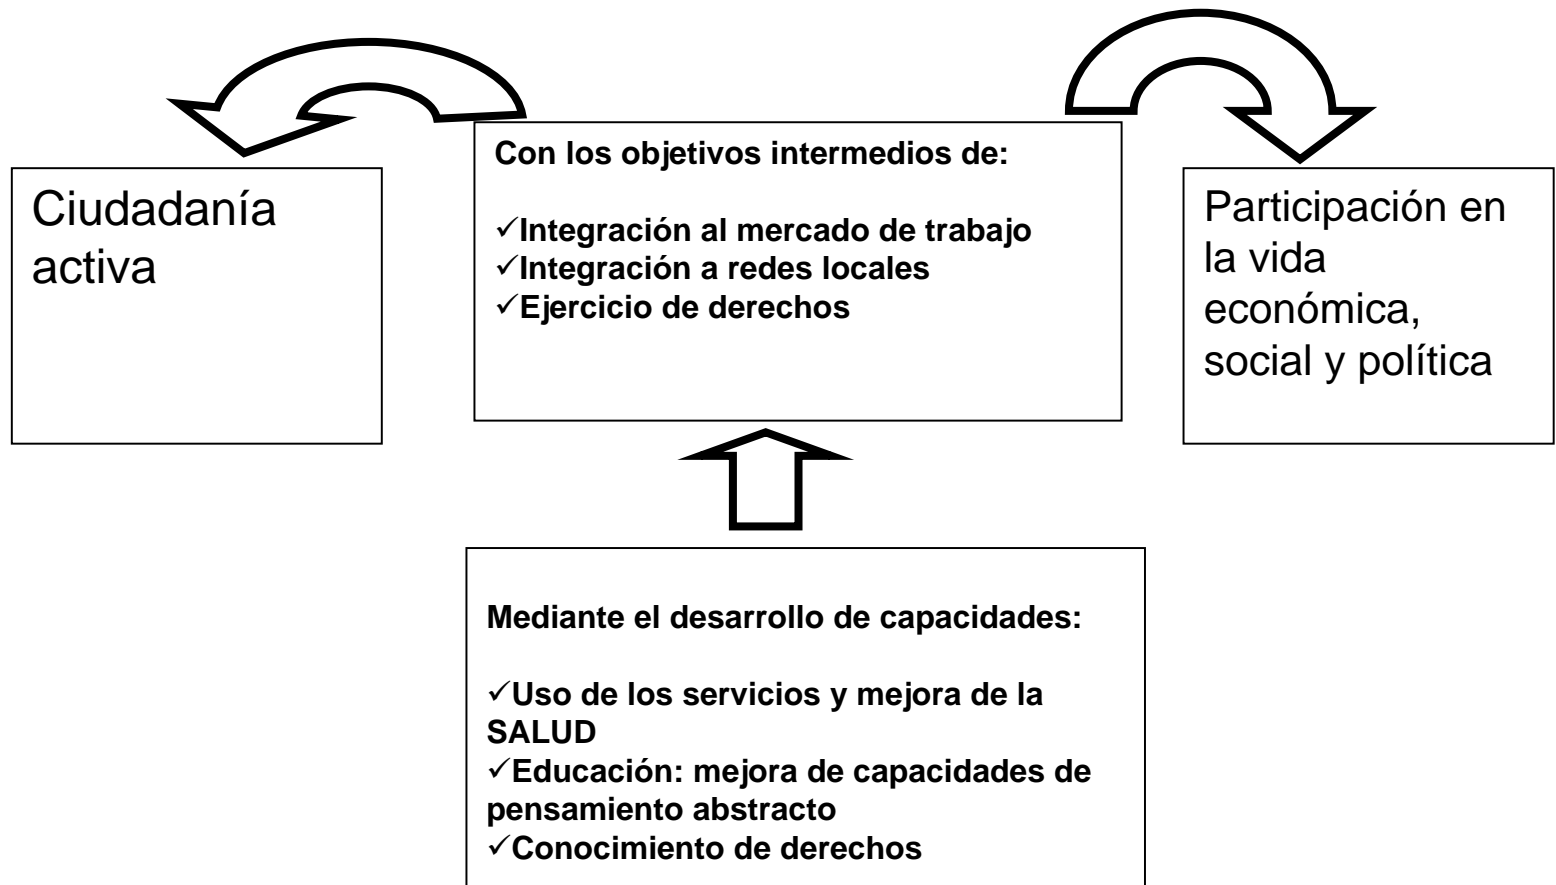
Ciudadanía activa

Con los objetivos intermedios de:

✓Integración al mercado de trabajo
✓Integración a redes locales
✓Ejercicio de derechos

Participación en la vida económica, social y política

Mediante el desarrollo de capacidades:

✓Uso de los servicios y mejora de la SALUD
✓Educación: mejora de capacidades de pensamiento abstracto
✓Conocimiento de derechos